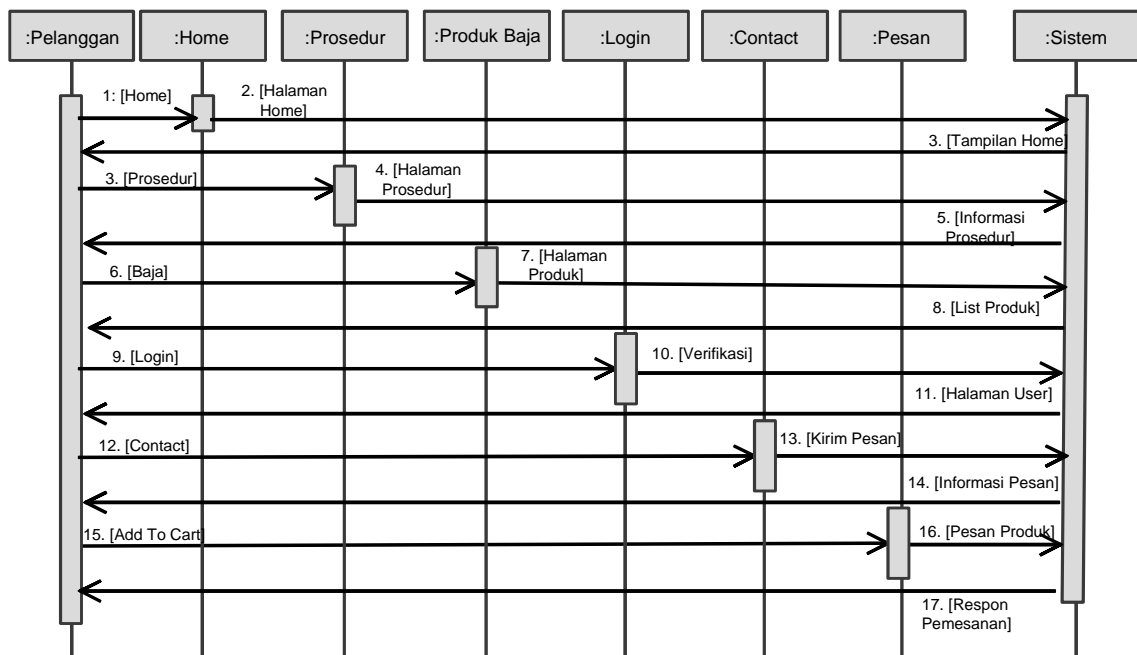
:Pelanggan
:Home
:Prosedur
:Produk Baja
:Login
:Contact
:Pesan
:Sistem

1: [Home]
2. [Halaman Home]
3. [Tampilan Home]
3. [Prosedur]
4. [Halaman Prosedur]
5. [Informasi Prosedur]
6. [Baja]
7. [Halaman Produk]
8. [List Produk]
9. [Login]
10. [Verifikasi]
11. [Halaman User]
12. [Contact]
13. [Kirim Pesan]
14. [Informasi Pesan]
15. [Add To Cart]
16. [Pesan Produk]
17. [Respon Pemesanan]